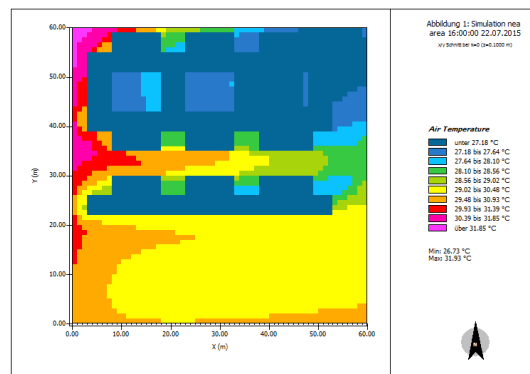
Abbildung 1: Simulation nea
area 16:00:00 22.07.2015
x/y Schnitt bei k=0 (z=0.1000 m)

Air Temperature

unter 27.18 °C
27.18 bis 27.64 °C
27.64 bis 28.10 °C
28.10 bis 28.56 °C
28.56 bis 29.02 °C
29.02 bis 29.48 °C
29.48 bis 30.93 °C
29.93 bis 31.39 °C
30.39 bis 31.85 °C
über 31.85 °C

Min: 26.73 °C
Max: 31.93 °C

60.00
50.00
40.00
30.00
20.00
10.00
0.00
Y (m)

0.00
10.00
20.00
30.00
40.00
50.00
60.00
X (m)

N